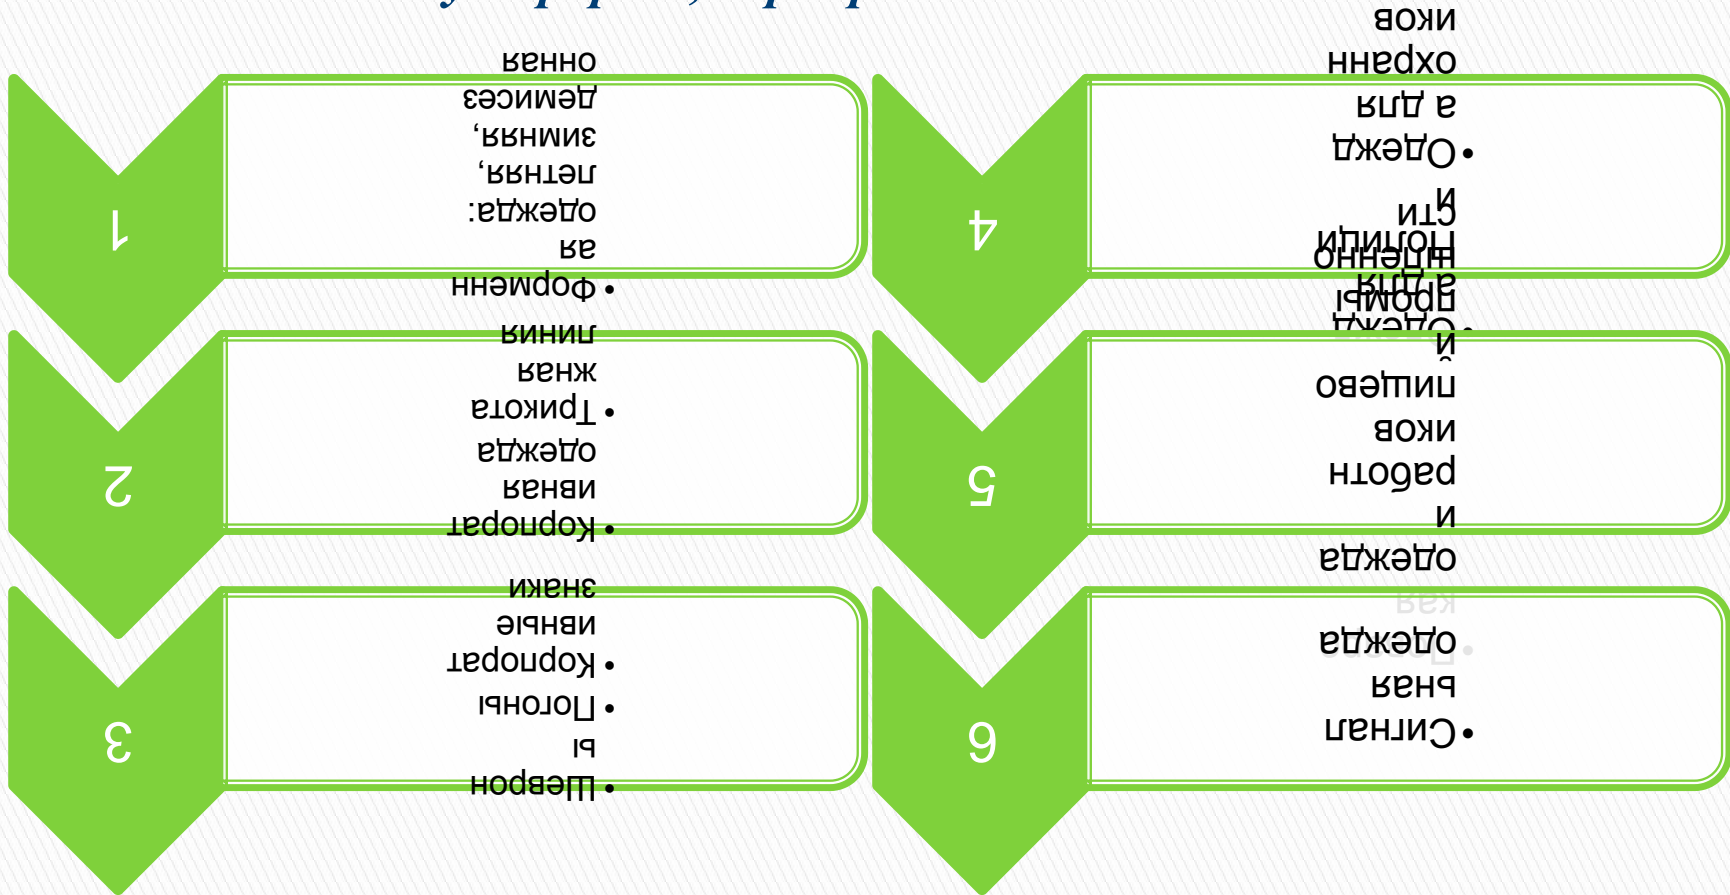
1

Форменн
ая
одежда:
летняя,
зимняя,
демисе
зонна

2

Корпорат
ивная
одежда
Трикота
жная
линия

3

Шеврон
ы
Погоны
Корпорат
ивные
знаки

4

Одежд
а для
охранн
иков

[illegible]

5

одежда
и
работн
иков
пищево
й

6

Сигнал
ьная
одежда
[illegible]